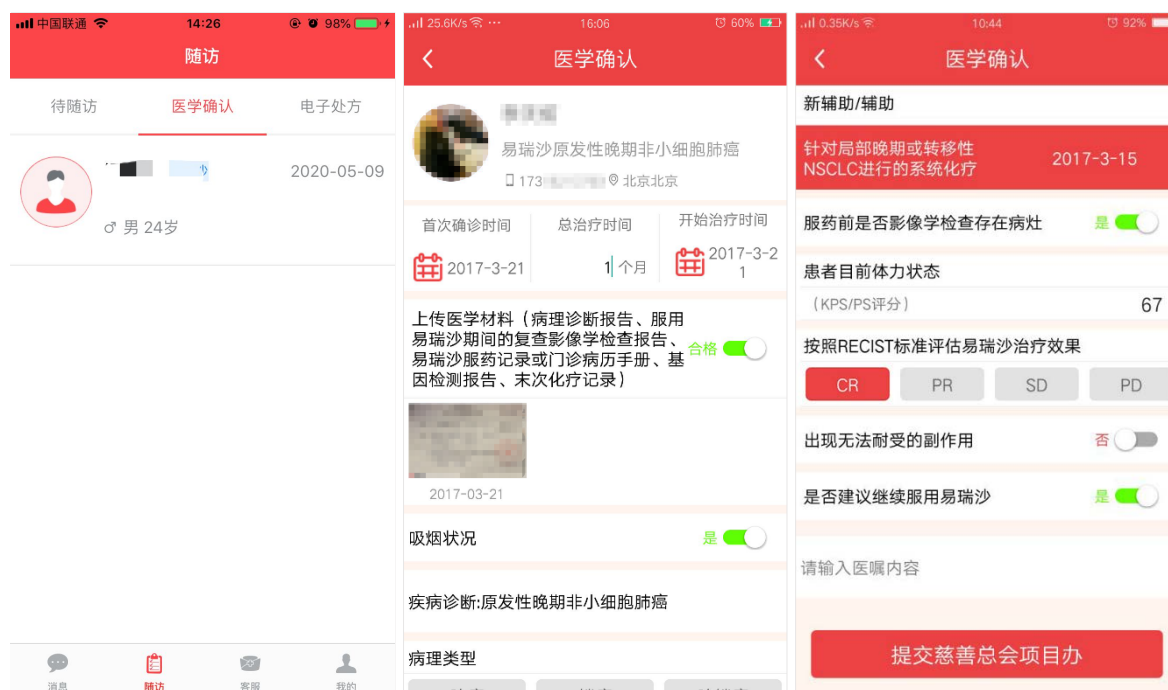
中国联通 14:26 98%

随访

待随访 医学确认 电子处方

2020-05-09

♂ 男 24岁

消息 随访 客服 我的

25.6K/s 16:06 60%

医学确认

易瑞沙原发性晚期非小细胞肺癌

173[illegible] 北京北京

首次确诊时间 总治疗时间 开始治疗时间

2017-3-21 1 个月 2017-3-21

上传医学材料（病理诊断报告、服用易瑞沙期间的复查影像学检查报告、易瑞沙服药记录或门诊病历手册、基因检测报告、末次化疗记录） 合格

2017-03-21

吸烟状况 是

疾病诊断:原发性晚期非小细胞肺癌

病理类型

0.35K/s 10:44 92%

医学确认

新辅助/辅助

针对局部晚期或转移性NSCLC进行的系统化疗 2017-3-15

服药前是否影像学检查存在病灶 是

患者目前体力状态

（KPS/PS评分） 67

按照RECIST标准评估易瑞沙治疗效果

CR PR SD PD

出现无法耐受的副作用 否

是否建议继续服用易瑞沙 是

请输入医嘱内容

提交慈善总会项目办